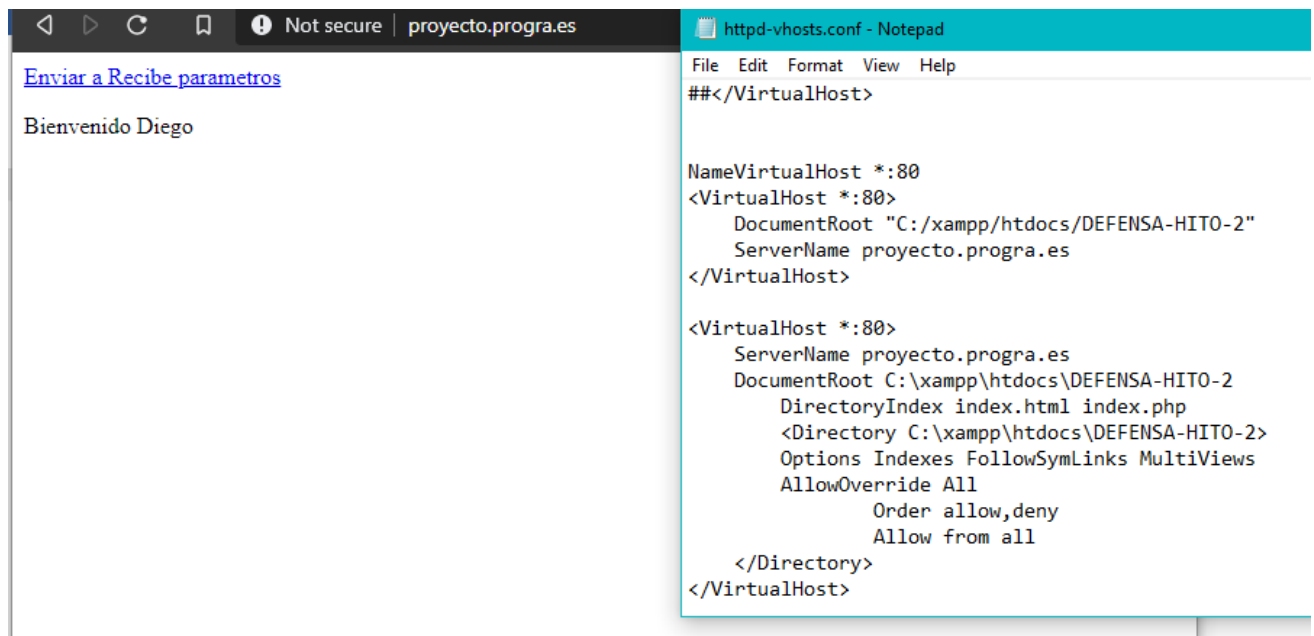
Not secure | proyecto.progra.es

Enviar a Recibe parametros

Bienvenido Diego

httpd-vhosts.conf - Notepad

File Edit Format View Help

##</VirtualHost>

NameVirtualHost *:80
<VirtualHost *:80>
DocumentRoot "C:/xampp/htdocs/DEFENSA-HITO-2"
ServerName proyecto.progra.es
</VirtualHost>

<VirtualHost *:80>
ServerName proyecto.progra.es
DocumentRoot C:\xampp\htdocs\DEFENSA-HITO-2
DirectoryIndex index.html index.php
<Directory C:\xampp\htdocs\DEFENSA-HITO-2>
Options Indexes FollowSymLinks MultiViews
AllowOverride All
Order allow,deny
Allow from all
</Directory>
</VirtualHost>